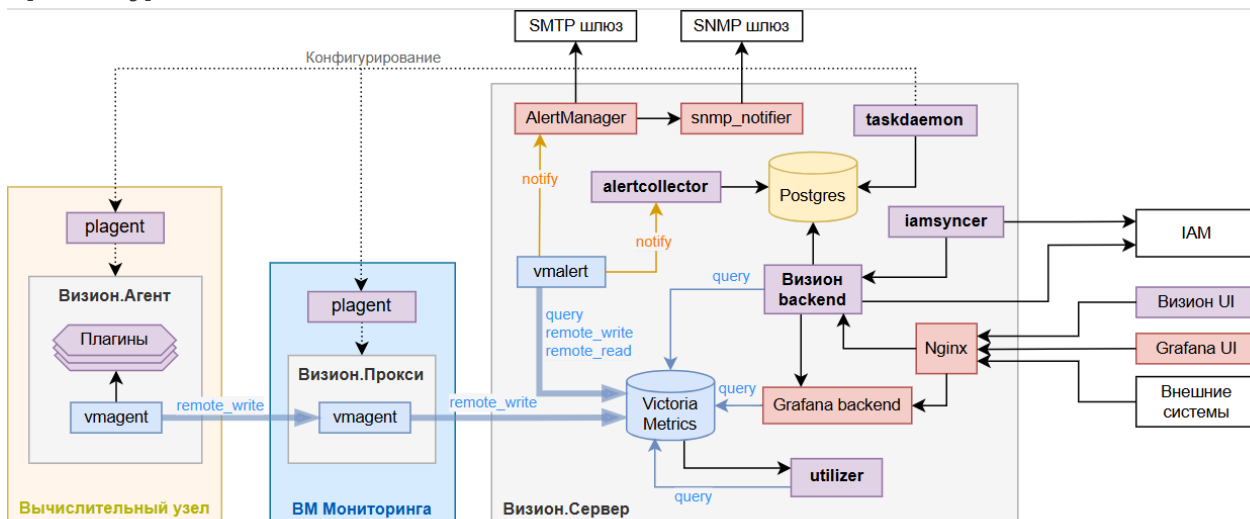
SMTP шлюз

SNMP шлюз

Конфигурирование

AlertManager

snmp_notifier

taskdaemon

notify

alertcollector

Postgres

notify

iamsyncer

IAM

plagent

Визион.Агент

Плагины

vmagent

remote_write

plagent

Визион.Прокси

vmagent

remote_write

vmalert

query

query
remote_write
remote_read

Визион backend

Визион UI

Nginx

Grafana UI

Внешние системы

query

Victoria Metrics

Grafana backend

utilizer

query

Вычислительный узел

ВМ Мониторинга

Визион.Сервер